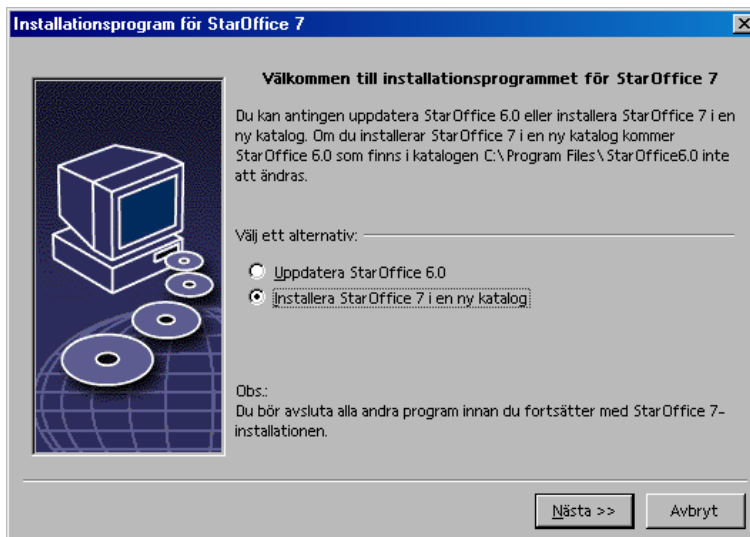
Installationsprogram för StarOffice 7

Välkommen till installationsprogrammet för StarOffice 7

Du kan antingen uppdatera StarOffice 6.0 eller installera StarOffice 7 i en ny katalog. Om du installerar StarOffice 7 i en ny katalog kommer StarOffice 6.0 som finns i katalogen C:\Program Files\StarOffice6.0 inte att ändras.

Välj ett alternativ:

Uppdatera StarOffice 6.0

Installera StarOffice 7 i en ny katalog

Obs.:
Du bör avsluta alla andra program innan du fortsätter med StarOffice 7-installationen.

Nästa >>

Avbryt